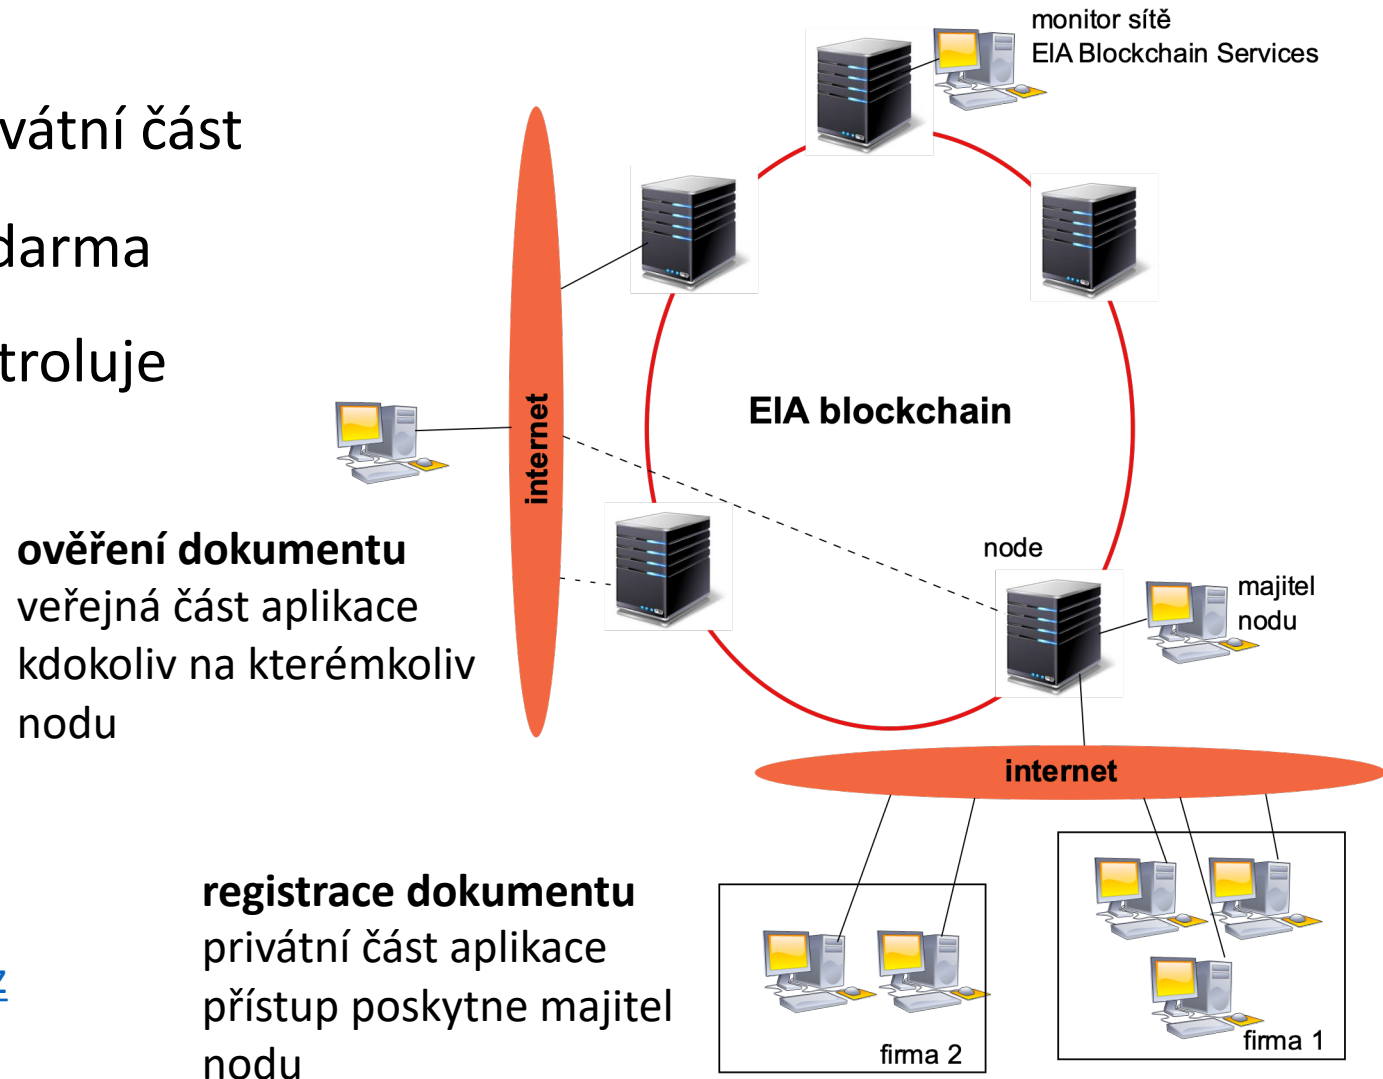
vátní část

darma

troluje

monitor sítě
EIA Blockchain Services

internet

EIA blockchain

node

majitel nodu

**ověření dokumentu**
veřejná část aplikace
kdokoliv na kterémkoliv nodu

internet

**registrace dokumentu**
privátní část aplikace
přístup poskytne majitel nodu

firma 2

firma 1

z